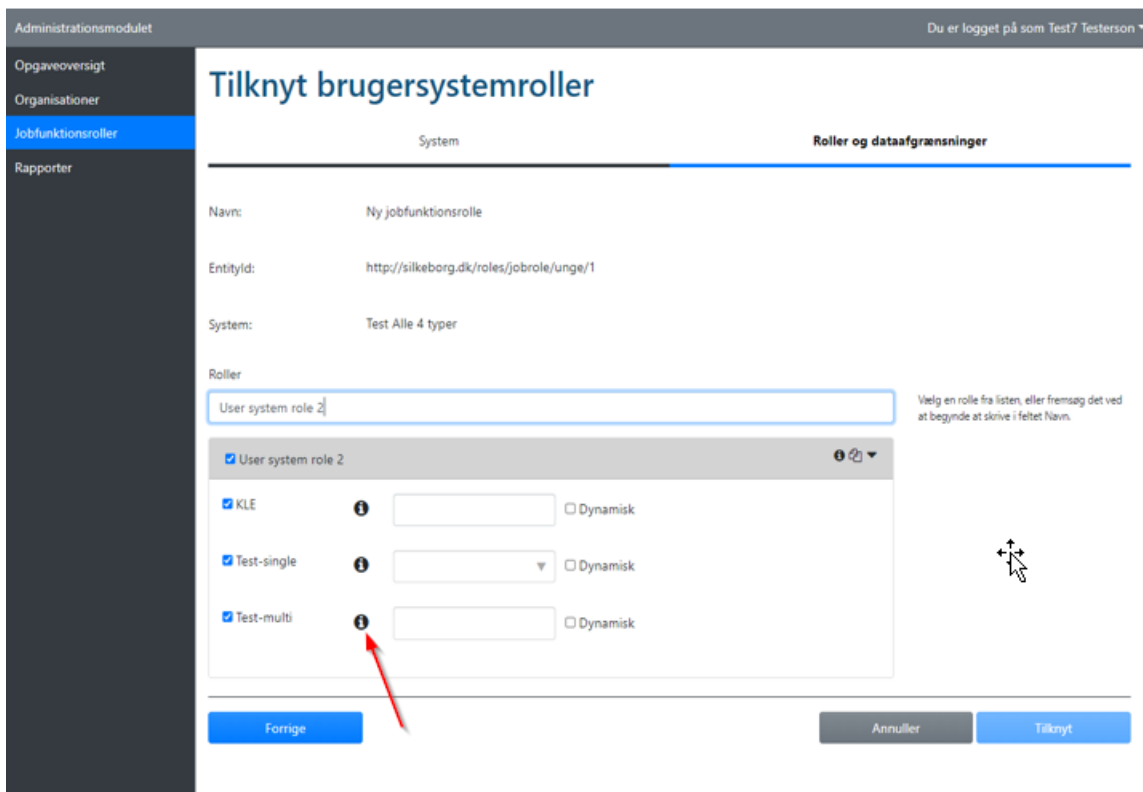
Administrationsmodulet

Du er logget på som Test7 Testerson

Opgaveoversigt

Organisationer

Jobfunktionsroller

Rapporter

Tilknyt brugersystemroller

System

Roller og dataafgrænsninger

Navn: Ny jobfunktionsrolle

EntityId: http://silkeborg.dk/roles/jobrole/unge/1

System: Test Alle 4 typer

Roller

User system role 2

Vælg en rolle fra listen, eller fremsøg det ved at begynde at skrive i feltet Navn.

User system role 2

KLE

Dynamisk

Test-single

Dynamisk

Test-multi

Dynamisk

Forrige

Annuller

Tilknyt